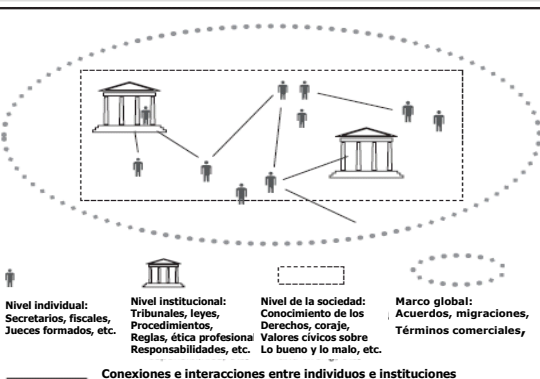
Nivel individual: Secretarios, fiscales, Jueces formados, etc.

Nivel institucional: Tribunales, leyes, Procedimientos, Reglas, ética profesional Responsabilidades, etc.

Nivel de la sociedad: Conocimiento de los Derechos, coraje, Valores cívicos sobre Lo bueno y lo malo, etc.

Marco global: Acuerdos, migraciones, Términos comerciales,

Conexiones e interacciones entre individuos e instituciones